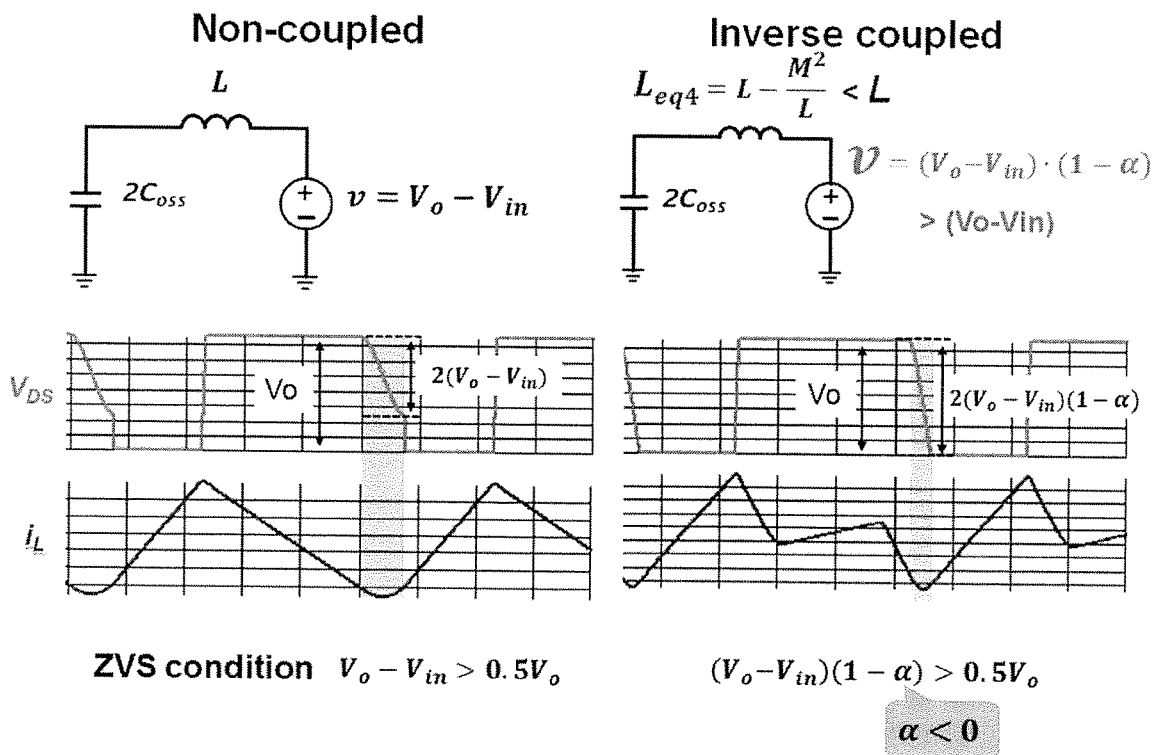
Non-coupled

$L$

$2C_{oss}$

$v = V_o - V_{in}$

Inverse coupled

$L_{eq4} = L - \frac{M^2}{L} < L$

$2C_{oss}$

$v = (V_o - V_{in}) \cdot (1 - \alpha)$

> (Vo-Vin)

$V_{DS}$

Vo

$2(V_o - V_{in})$

Vo

$2(V_o - V_{in})(1 - \alpha)$

$i_L$

ZVS condition $V_o - V_{in} > 0.5V_o$

$(V_o - V_{in})(1 - \alpha) > 0.5V_o$

$\alpha < 0$